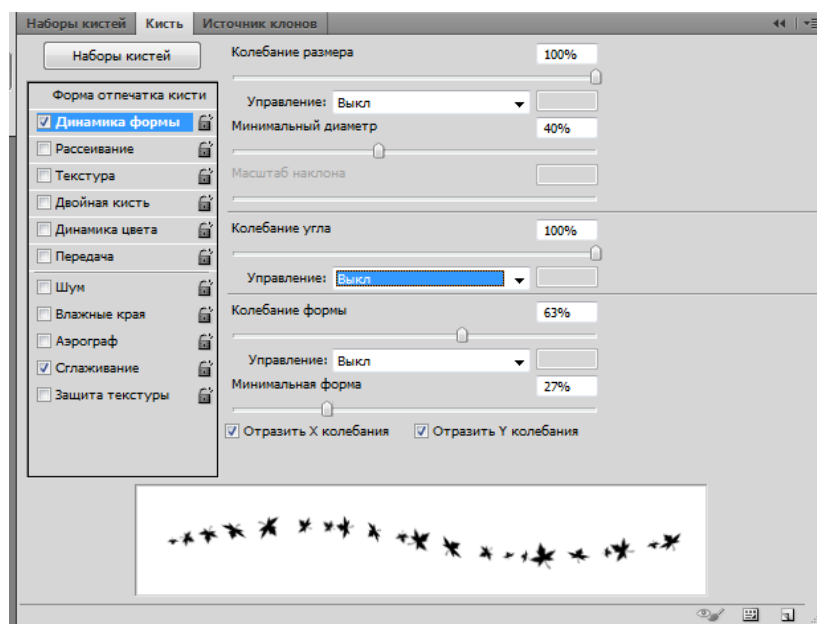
Наборы кистей | Кисть | Источник клонов

Наборы кистей

Форма отпечатка кисти
☑ Динамика формы
☐ Рассеивание
☐ Текстура
☐ Двойная кисть
☐ Динамика цвета
☐ Передача
☐ Шум
☐ Влажные края
☐ Аэрограф
☑ Сглаживание
☐ Защита текстуры

Колебание размера 100%

Управление: Выкл

Минимальный диаметр 40%

Масштаб наклона

Колебание угла 100%

Управление: Выкл

Колебание формы 63%

Управление: Выкл

Минимальная форма 27%

☑ Отразить X колебания ☑ Отразить Y колебания